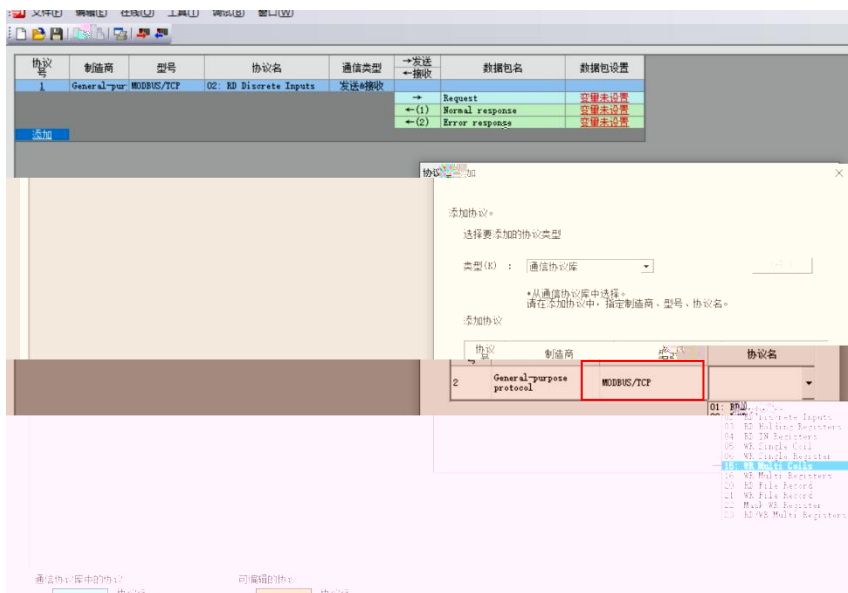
文件(F) 编辑(E) 在线(O) 工具(T) 调试(B) 窗口(W)

| 协议号 | 制造商 | 型号 | 协议名 | 通信类型 | →发送 ←接收 | 数据包名 | 数据包设置 |
|---|---|---|---|---|---|---|---|
| 1 | General-pur | MODBUS/TCP | 02: RD Discrete Inputs | 发送&接收 | | | |
| | | | | | → | Request | 变量未设置 |
| | | | | | ←(1) | Normal response | 变量未设置 |
| | | | | | ←(2) | Error response | 变量未设置 |

添加

协议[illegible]加

添加协议。

选择要添加的协议类型

类型(K) : 通信协议库

*从通信协议库中选择。
请在添加协议中，指定制造商、型号、协议名。

添加协议

| 协议号 | 制造商 | 型号 | 协议名 |
|---|---|---|---|
| 2 | General-purpose protocol | MODBUS/TCP | |

01: RD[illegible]
02: RD Discrete Inputs
03: RD Holding Registers
04: RD IN Registers
05: WR Single Coil
06: WR Single Register
15: WR Multi Coils
16: WR Multi Registers
20: RD File Record
21: WR File Record
22: Mask WR Register
23: RD/WR Multi Registers

通信协议库中的协议 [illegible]
可编辑的协议 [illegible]